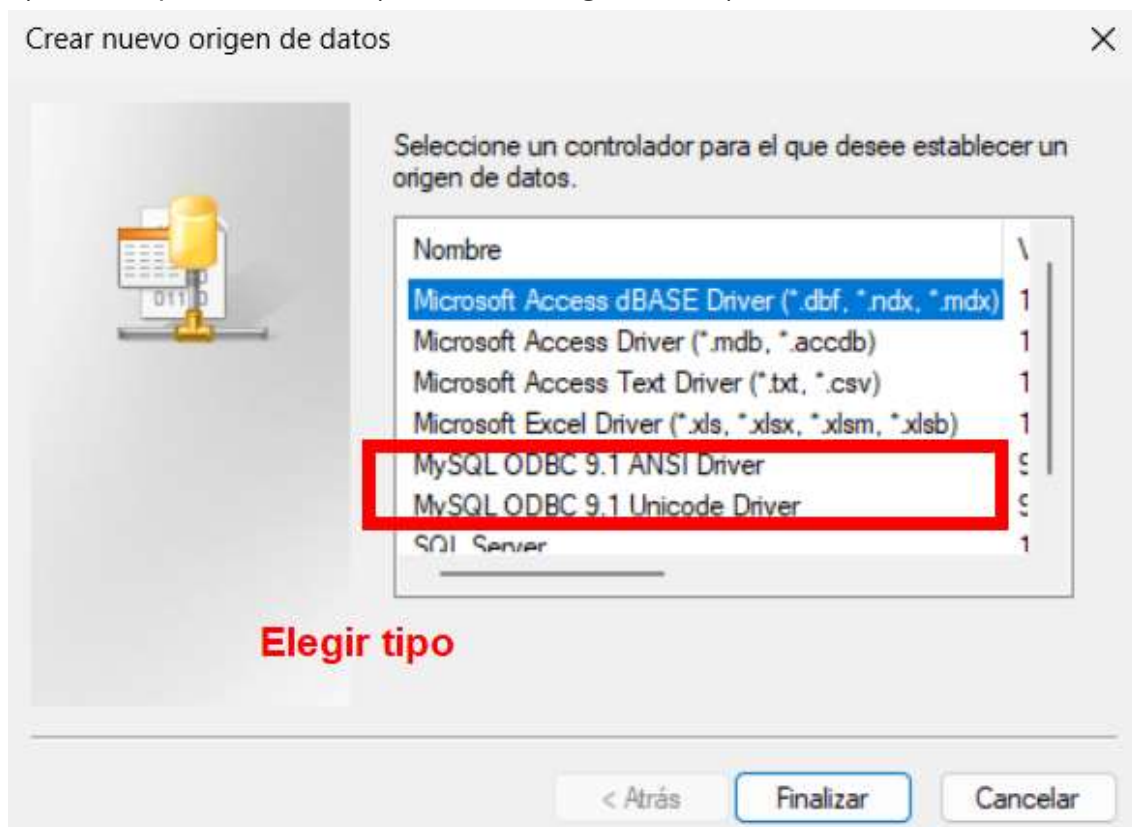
Crear nuevo origen de datos

×

Seleccione un controlador para el que desee establecer un origen de datos.

| Nombre | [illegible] |
|---|---|
| Microsoft Access dBASE Driver (*.dbf, *.ndx, *.mdx) | 1 |
| Microsoft Access Driver (*.mdb, *.accdb) | 1 |
| Microsoft Access Text Driver (*.txt, *.csv) | 1 |
| Microsoft Excel Driver (*.xls, *.xlsx, *.xlsm, *.xlsb) | 1 |
| MySQL ODBC 9.1 ANSI Driver | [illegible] |
| MySQL ODBC 9.1 Unicode Driver | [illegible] |
| SQL Server | 1 |

Elegir tipo

< Atrás   Finalizar   Cancelar